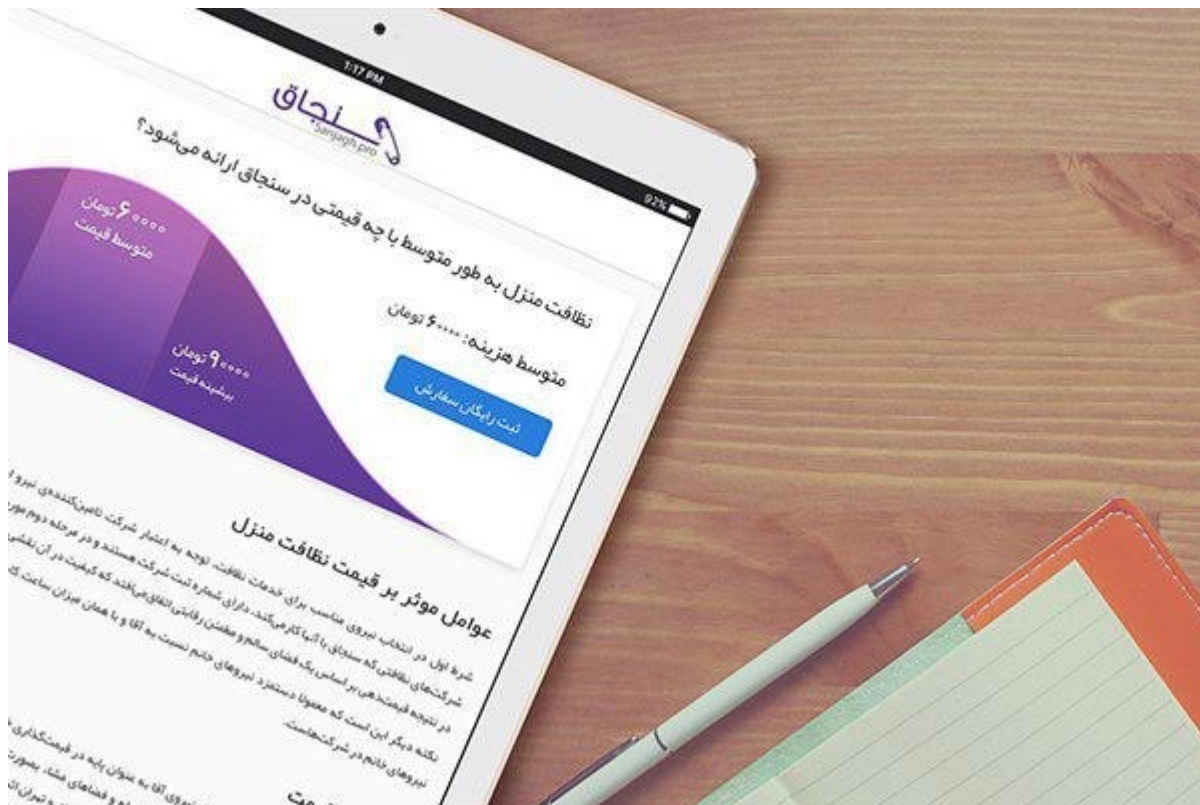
1:17 PM

92%

سنجاق
Sanjagh.pro

نظافت منزل به طور متوسط با چه قیمتی در سنجاق ارائه می‌شود؟

۶۰۰۰۰ تومان
متوسط قیمت

۹۰۰۰۰ تومان
بیشینه قیمت

نظافت منزل

متوسط هزینه: ۶۰۰۰۰ تومان

ثبت رایگان سفارش

عوامل موثر بر قیمت نظافت منزل

شرط اول در انتخاب نیروی مناسب برای خدمات نظافت، توجه به اعتبار شرکت تامین‌کننده‌ی نیرو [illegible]
شرکت‌های نظافتی که سنجاق با آن‌ها کار می‌کند، دارای شماره ثبت شرکت هستند و در مرحله دوم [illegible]
در نتیجه قیمت‌دهی بر اساس یک فضای سالم و مطمئن رقابتی اتفاق می‌افتد که کیفیت در آن نقش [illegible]
نکته دیگر این است که معمولا دستمزد نیروهای خانم نسبت به آقا و با همان میزان ساعت کار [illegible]
نیروهای خانم در شرکت‌هاست.

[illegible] آقا به عنوان پایه در قیمت‌گذاری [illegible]
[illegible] و فضاهای مشاع، بصورت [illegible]
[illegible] و تهران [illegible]